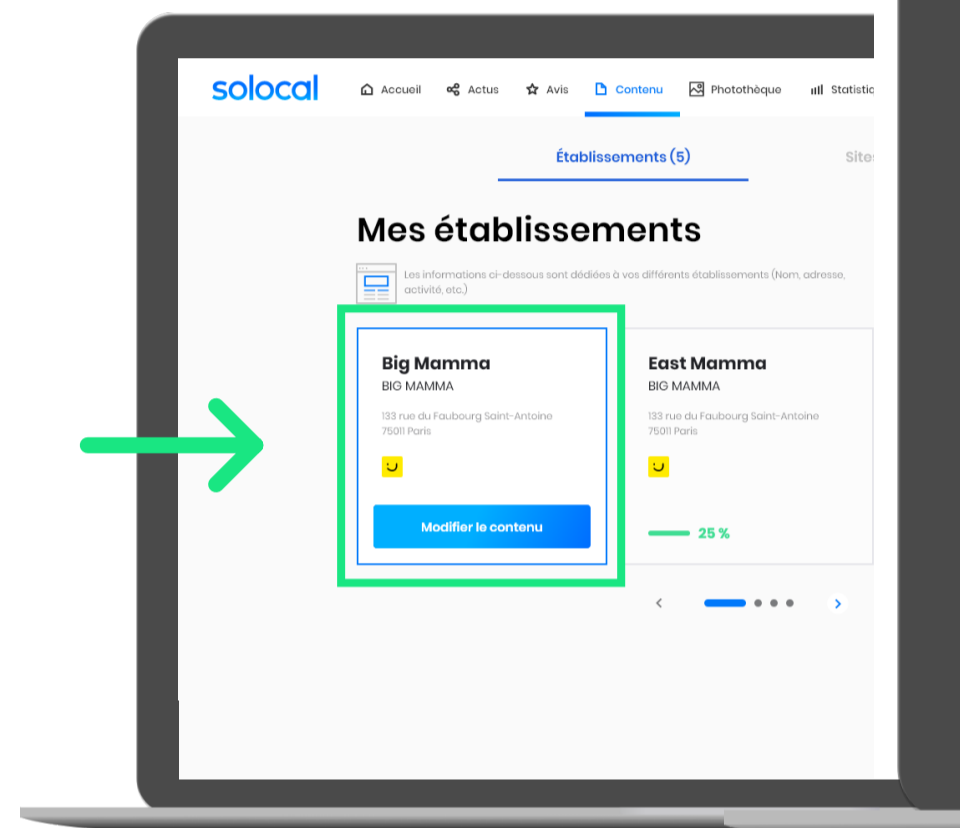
solocal

Accueil Actus Avis Contenu Photothèque Statistic

Établissements (5)

Site

Mes établissements

Les informations ci-dessous sont dédiées à vos différents établissements (Nom, adresse, activité, etc.)

Big Mamma
BIG MAMMA
133 rue du Faubourg Saint-Antoine
75011 Paris

Modifier le contenu

East Mamma
BIG MAMMA
133 rue du Faubourg Saint-Antoine
75011 Paris

25 %